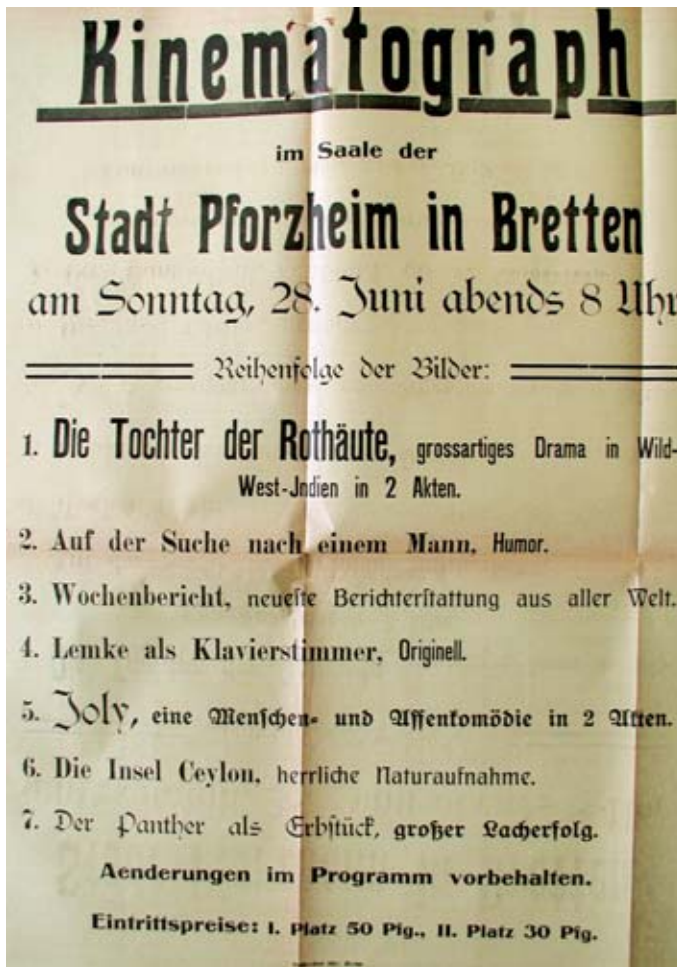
Kinematograph

im Saale der

Stadt Pforzheim in Bretten

am Sonntag, 28. Juni abends 8 Uhr

Reihenfolge der Bilder:

1. Die Tochter der Rothäute, grossartiges Drama in Wild-West-Jndien in 2 Akten.

2. Auf der Suche nach einem Mann, Humor.

3. Wochenbericht, neueste Berichterstattung aus aller Welt.

4. Lemke als Klavierstimmer, Originell.

5. Joly, eine Menschen- und Affenkomödie in 2 Akten.

6. Die Insel Ceylon, herrliche Naturaufnahme.

7. Der Panther als Erbstück, großer Lacherfolg.

Aenderungen im Programm vorbehalten.

Eintrittspreise: I. Platz 50 Pfg., II. Platz 30 Pfg.